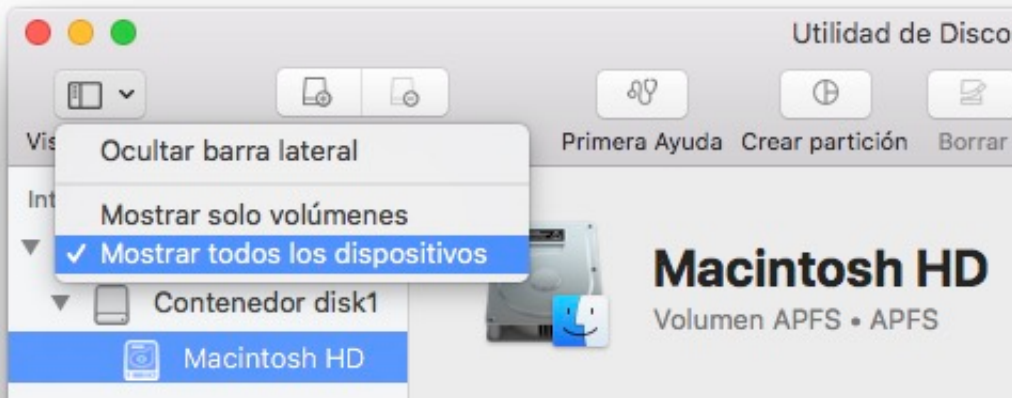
Utilidad de Disco

Vis

Ocultar barra lateral

Mostrar solo volúmenes

✓ Mostrar todos los dispositivos

Primera Ayuda

Crear partición

Borrar

Int

Contenedor disk1

Macintosh HD

Macintosh HD

Volumen APFS • APFS